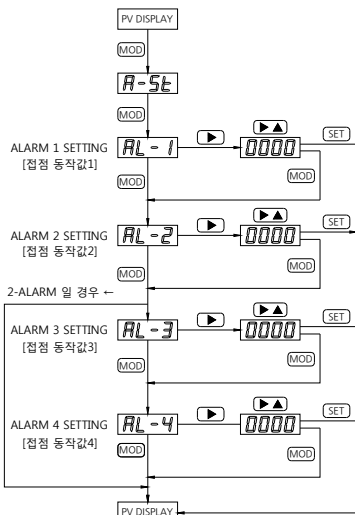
PV DISPLAY

MOD

A-St

MOD

ALARM 1 SETTING
[접점 동작값1]

AL-1

▶

▶▲

0000

SET

MOD

MOD

ALARM 2 SETTING
[접점 동작값2]

AL-2

▶

▶▲

0000

SET

MOD

MOD

2-ALARM 일 경우 ←

ALARM 3 SETTING
[접점 동작값3]

AL-3

▶

▶▲

0000

SET

MOD

MOD

ALARM 4 SETTING
[접점 동작값4]

AL-4

▶

▶▲

0000

SET

MOD

MOD

PV DISPLAY